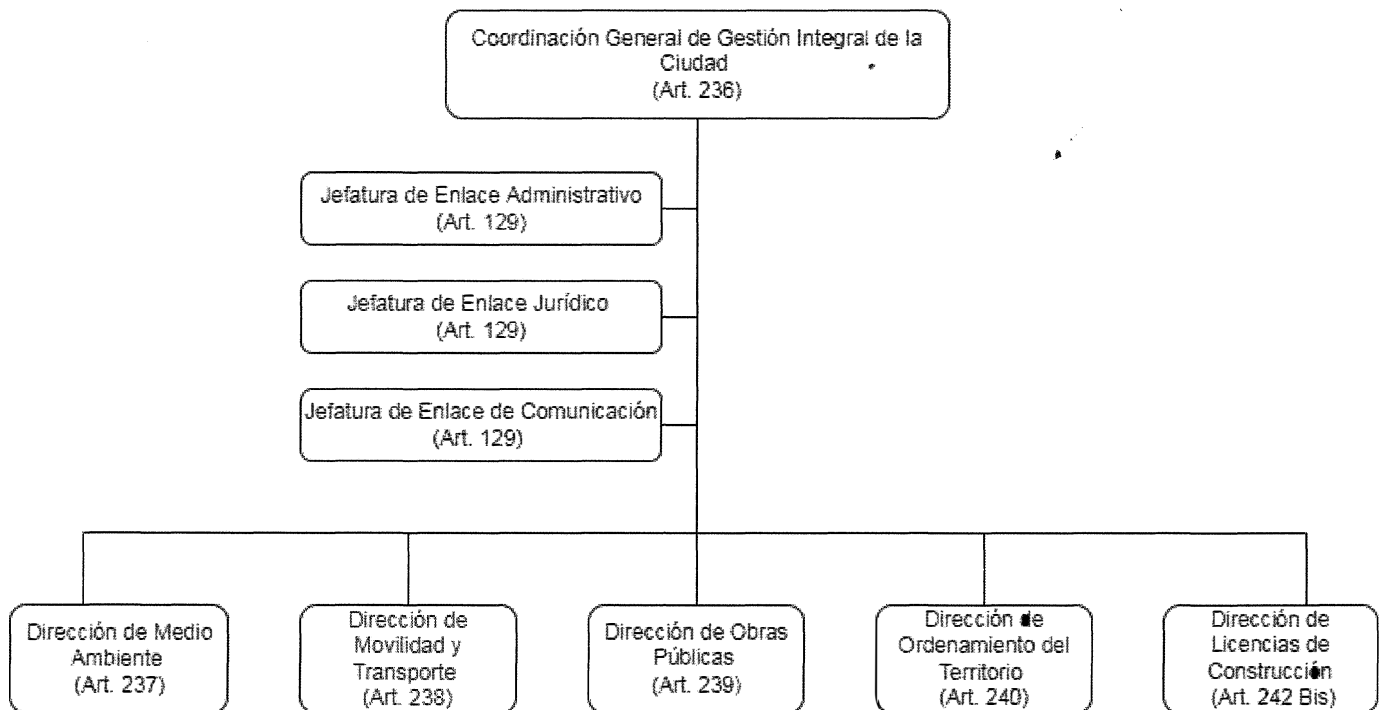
Coordinación General de Gestión Integral de la Ciudad
(Art. 236)

Jefatura de Enlace Administrativo
(Art. 129)

Jefatura de Enlace Jurídico
(Art. 129)

Jefatura de Enlace de Comunicación
(Art. 129)

Dirección de Medio Ambiente
(Art. 237)

Dirección de Movilidad y Transporte
(Art. 238)

Dirección de Obras Públicas
(Art. 239)

Dirección de Ordenamiento del Territorio
(Art. 240)

Dirección de Licencias de Construcción
(Art. 242 Bis)